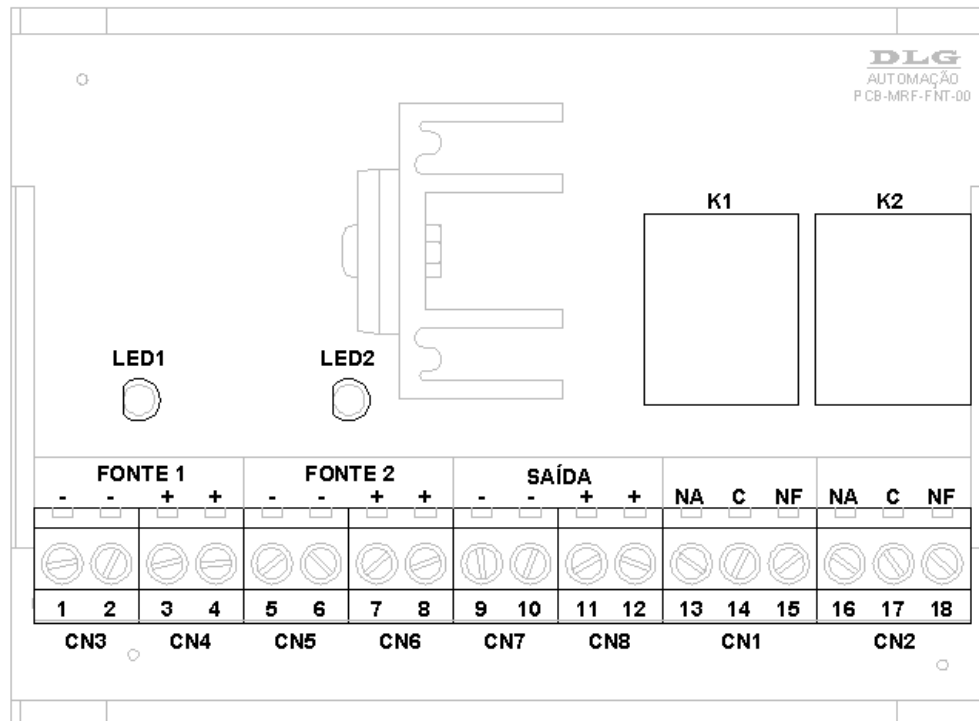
DLG
AUTOMAÇÃO
PCB-MRF-FNT-00

K1

K2

LED1

LED2

| FONTE 1 | | | | FONTE 2 | | | | SAÍDA | | | | | | | | | |
|---|---|---|---|---|---|---|---|---|---|---|---|---|---|---|---|---|---|
| - | - | + | + | - | - | + | + | - | - | + | + | NA | C | NF | NA | C | NF |
| 1 | 2 | 3 | 4 | 5 | 6 | 7 | 8 | 9 | 10 | 11 | 12 | 13 | 14 | 15 | 16 | 17 | 18 |
| CN3 | | CN4 | | CN5 | | CN6 | | CN7 | | CN8 | | CN1 | | | CN2 | | |